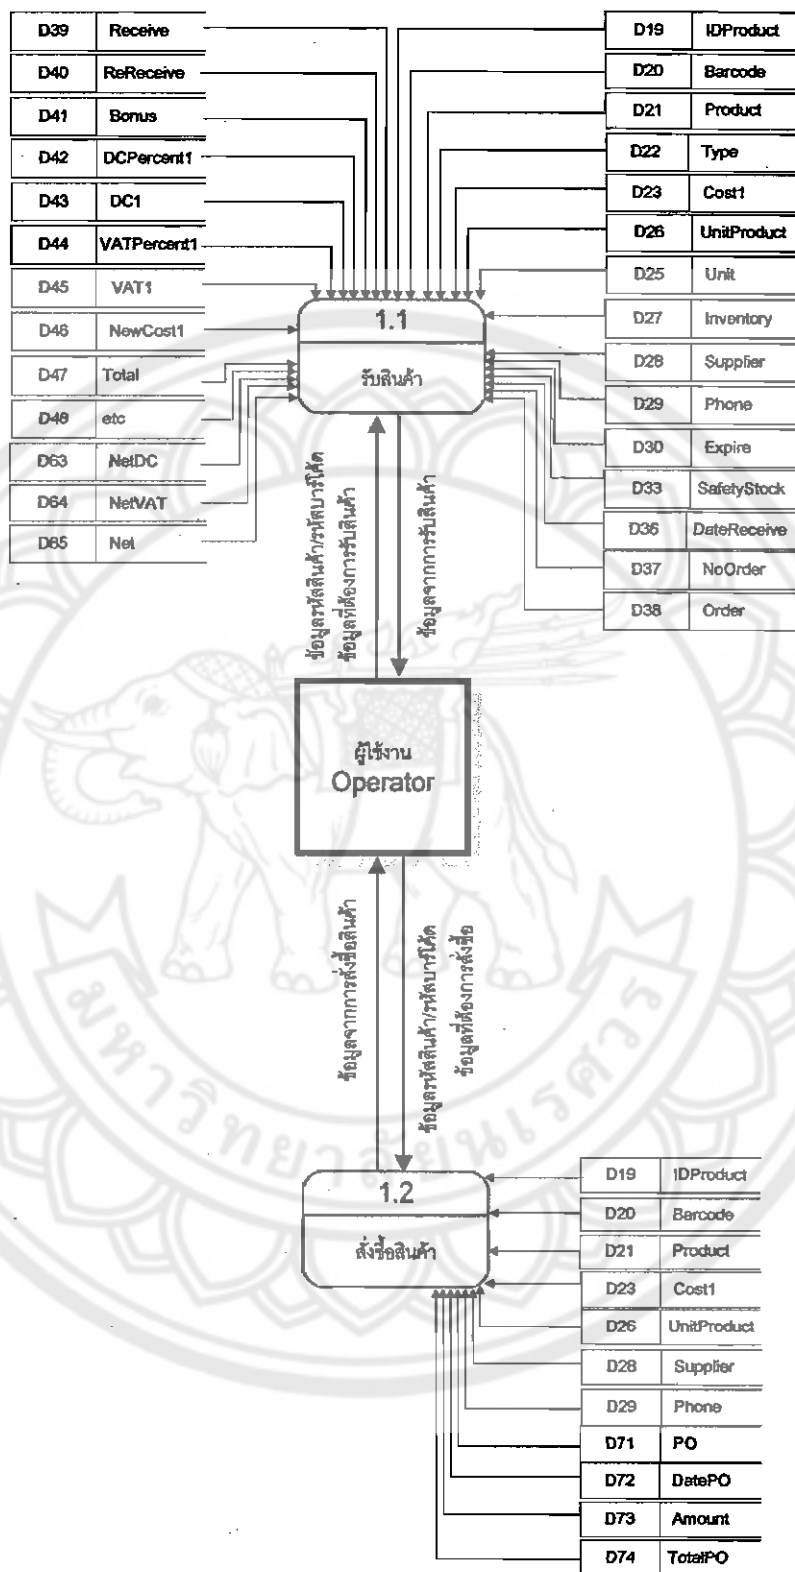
D39 Receive
D40 ReReceive
D41 Bonus
D42 DCPercent1
D43 DC1
D44 VATPercent1
D45 VAT1
D46 NewCost1
D47 Total
D48 etc
D63 NetDC
D64 NetVAT
D65 Net

D19 IDProduct
D20 Barcode
D21 Product
D22 Type
D23 Cost1
D26 UnitProduct
D25 Unit
D27 Inventory
D28 Supplier
D29 Phone
D30 Expire
D33 SafetyStock
D36 DateReceive
D37 NoOrder
D38 Order

1.1
รับสินค้า

ข้อมูลรหัสสินค้า/รหัสบาร์โค้ด
ข้อมูลที่ต้องการรับสินค้า

ข้อมูลจากการรับสินค้า

ผู้ใช้งาน
Operator

ข้อมูลจากการสั่งซื้อสินค้า

ข้อมูลรหัสสินค้า/รหัสบาร์โค้ด
ข้อมูลที่ต้องการสั่งซื้อ

1.2
สั่งซื้อสินค้า

D19 IDProduct
D20 Barcode
D21 Product
D23 Cost1
D26 UnitProduct
D28 Supplier
D29 Phone
D71 PO
D72 DatePO
D73 Amount
D74 TotalPO